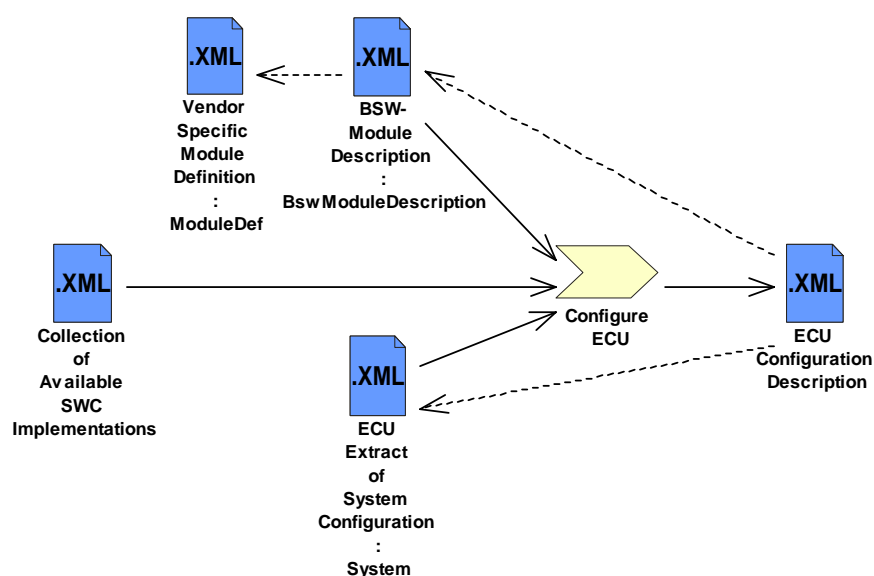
.XML
Vendor Specific Module Definition : ModuleDef

.XML
BSW-Module Description : BswModuleDescription

.XML
Collection of Available SWC Implementations

Configure ECU

.XML
ECU Configuration Description

.XML
ECU Extract of System Configuration : System